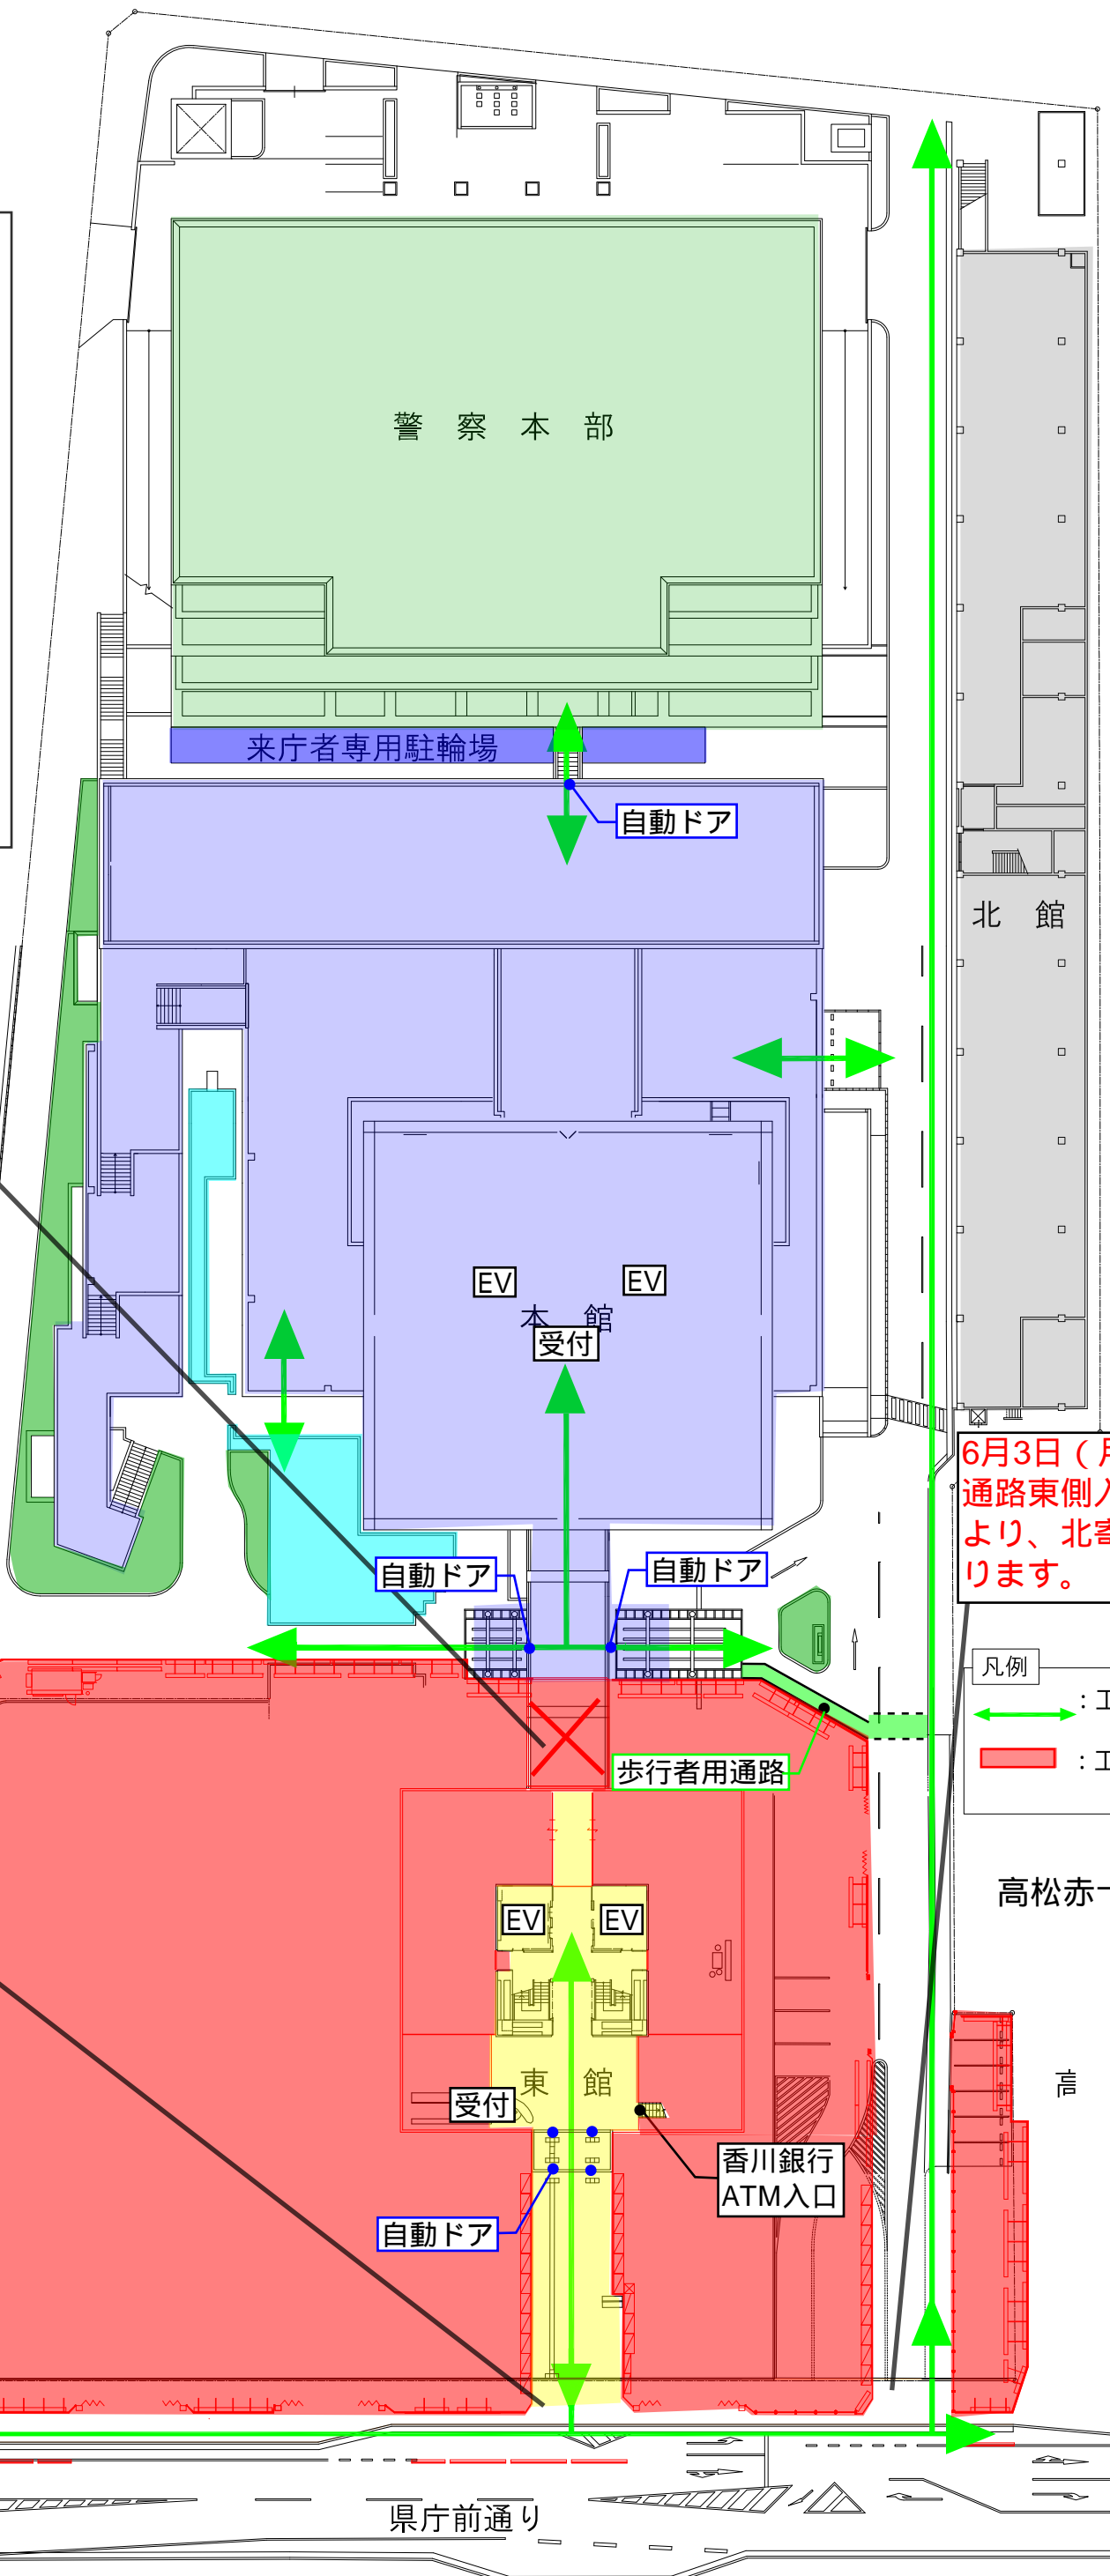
警 察 本 部

来庁者専用駐輪場

自動ドア

北 館

EV

EV

本 館

受付

自動ドア

自動ドア

歩行者用通路

6月3日（
通路東側
より、北
ります。

凡例

: エ

: エ

高松赤

EV

EV

東 館

受付

香川銀行
ATM入口

自動ドア

県庁前通り